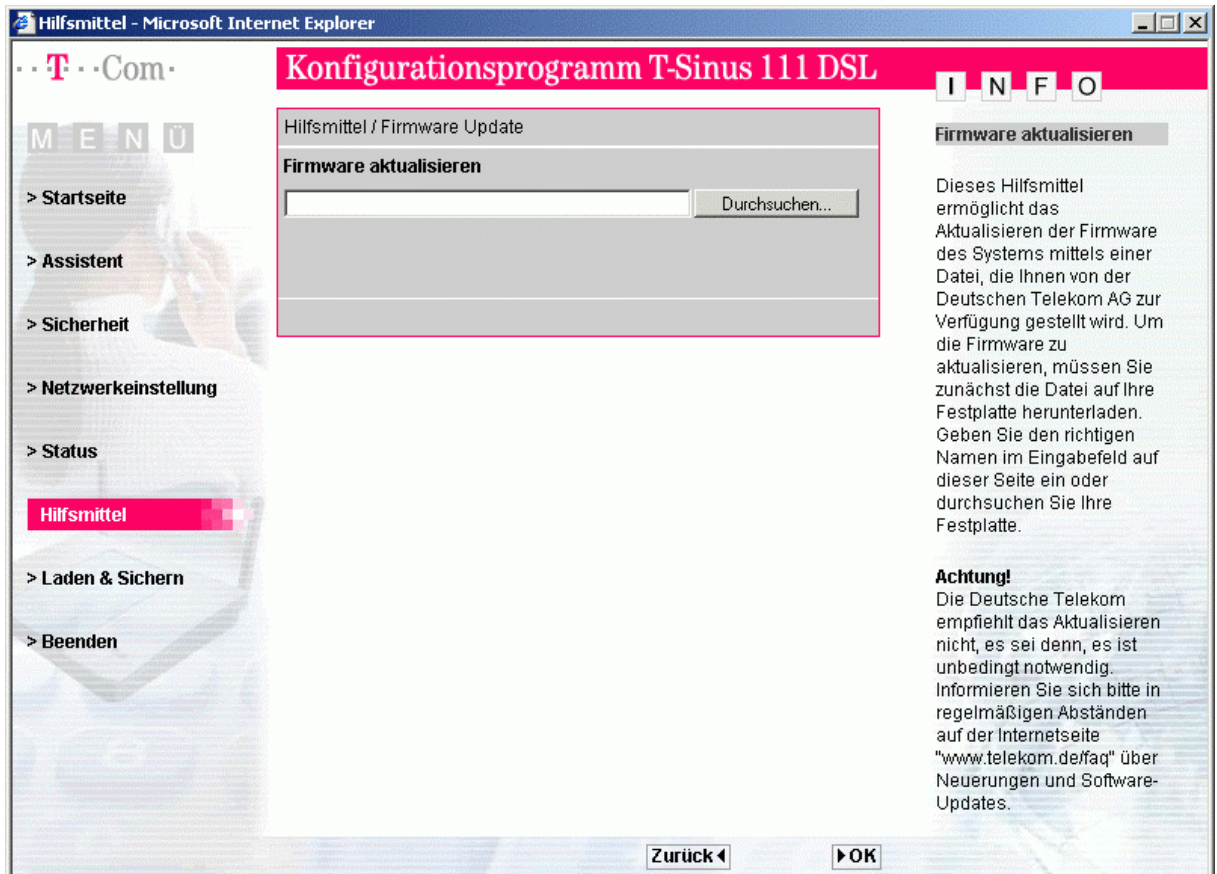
Hilfsmittel - Microsoft Internet Explorer

· · T · · Com ·

Konfigurationsprogramm T-Sinus 111 DSL

I N F O

M E N Ü

> Startseite

> Assistent

> Sicherheit

> Netzwerkeinstellung

> Status

Hilfsmittel

> Laden & Sichern

> Beenden

Hilfsmittel / Firmware Update

Firmware aktualisieren

Durchsuchen...

Firmware aktualisieren

Dieses Hilfsmittel ermöglicht das Aktualisieren der Firmware des Systems mittels einer Datei, die Ihnen von der Deutschen Telekom AG zur Verfügung gestellt wird. Um die Firmware zu aktualisieren, müssen Sie zunächst die Datei auf Ihre Festplatte herunterladen. Geben Sie den richtigen Namen im Eingabefeld auf dieser Seite ein oder durchsuchen Sie Ihre Festplatte.

Achtung!
Die Deutsche Telekom empfiehlt das Aktualisieren nicht, es sei denn, es ist unbedingt notwendig. Informieren Sie sich bitte in regelmäßigen Abständen auf der Internetseite "www.telekom.de/faq" über Neuerungen und Software-Updates.

Zurück

OK